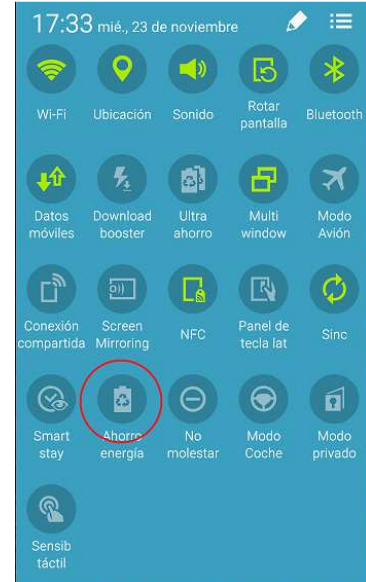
17:33 mié., 23 de noviembre

Wi-Fi
Ubicación
Sonido
Rotar pantalla
Bluetooth

Datos móviles
Download booster
Ultra ahorro
Multi window
Modo Avión

Conexión compartida
Screen Mirroring
NFC
Panel de tecla lat
Sinc

Smart stay
Ahorro energía
No molestar
Modo Coche
Modo privado

Sensib táctil